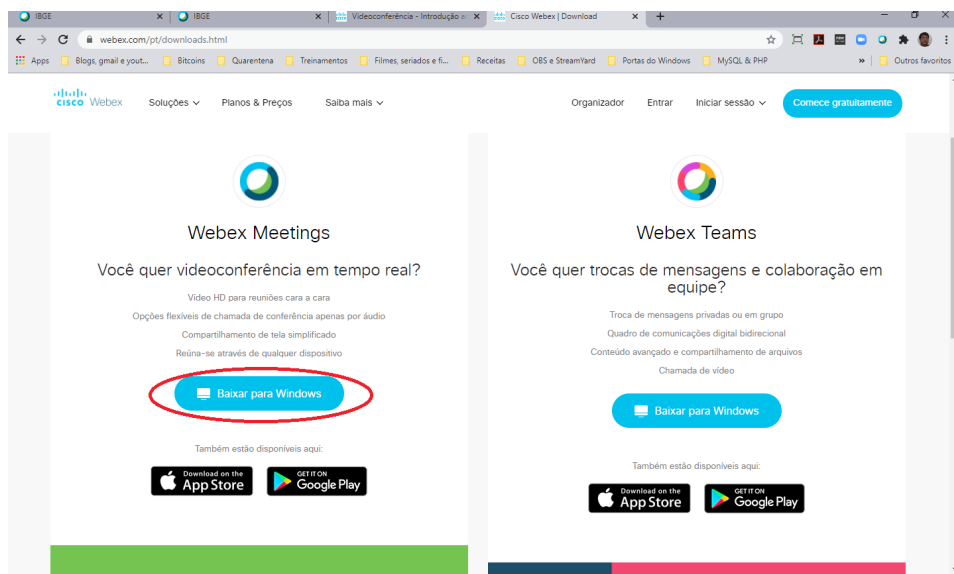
IBGE × | IBGE × | Videoconferência - Introdução a × | Cisco Webex | Download × | +

webex.com/pt/downloads.html

Apps | Blogs, gmail e yout... | Bitcoins | Quarentena | Treinamentos | Filmes, seriados e fi... | Receitas | OBS e StreamYard | Portas do Windows | MySQL & PHP | » | Outros favoritos

cisco Webex | Soluções | Planos & Preços | Saiba mais | Organizador | Entrar | Iniciar sessão | Comece gratuitamente

Webex Meetings

Você quer videoconferência em tempo real?

Vídeo HD para reuniões cara a cara

Opções flexíveis de chamada de conferência apenas por áudio

Compartilhamento de tela simplificado

Reúna-se através de qualquer dispositivo

Baixar para Windows

Também estão disponíveis aqui:

Download on the App Store

GET IT ON Google Play

Webex Teams

Você quer trocas de mensagens e colaboração em equipe?

Troca de mensagens privadas ou em grupo

Quadro de comunicações digital bidirecional

Conteúdo avançado e compartilhamento de arquivos

Chamada de vídeo

Baixar para Windows

Também estão disponíveis aqui:

Download on the App Store

GET IT ON Google Play